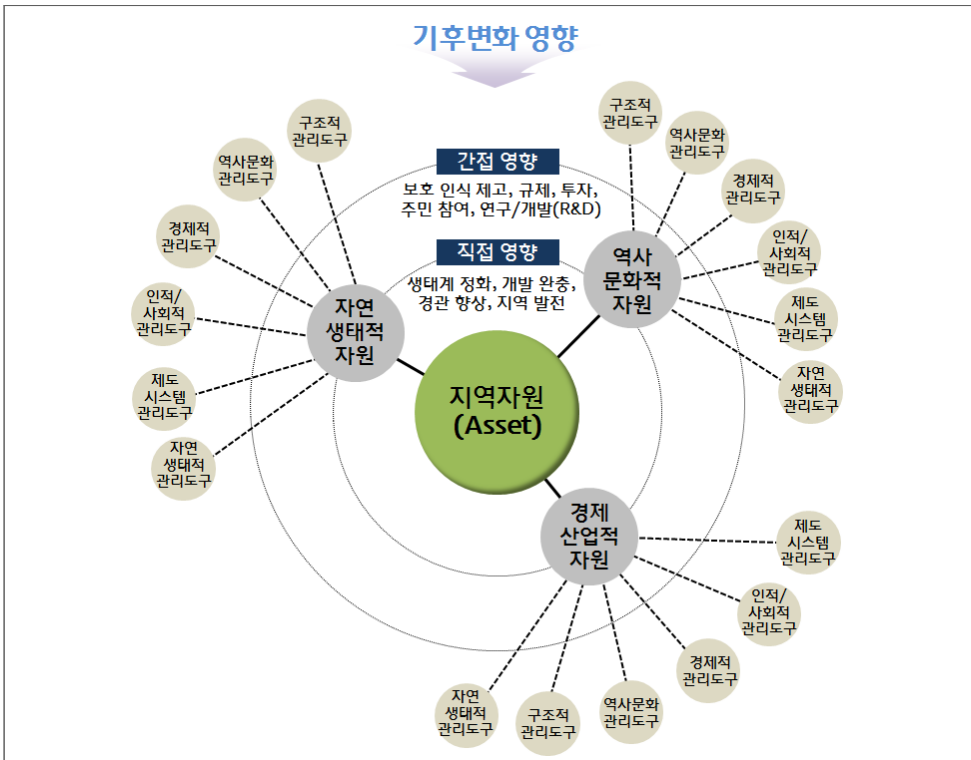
기후변화 영향

간접 영향
보호 인식 제고, 규제, 투자, 주민 참여, 연구/개발(R&D)

직접 영향
생태계 정화, 개발 완충, 경관 향상, 지역 발전

지역자원 (Asset)

자연 생태적 자원

구조적 관리도구

역사문화 관리도구

경제적 관리도구

인적/ 사회적 관리도구

제도 시스템 관리도구

자연 생태적 관리도구

역사 문화적 자원

구조적 관리도구

역사문화 관리도구

경제적 관리도구

인적/ 사회적 관리도구

제도 시스템 관리도구

자연 생태적 관리도구

경제 산업적 자원

제도 시스템 관리도구

인적/ 사회적 관리도구

경제적 관리도구

역사문화 관리도구

구조적 관리도구

자연 생태적 관리도구